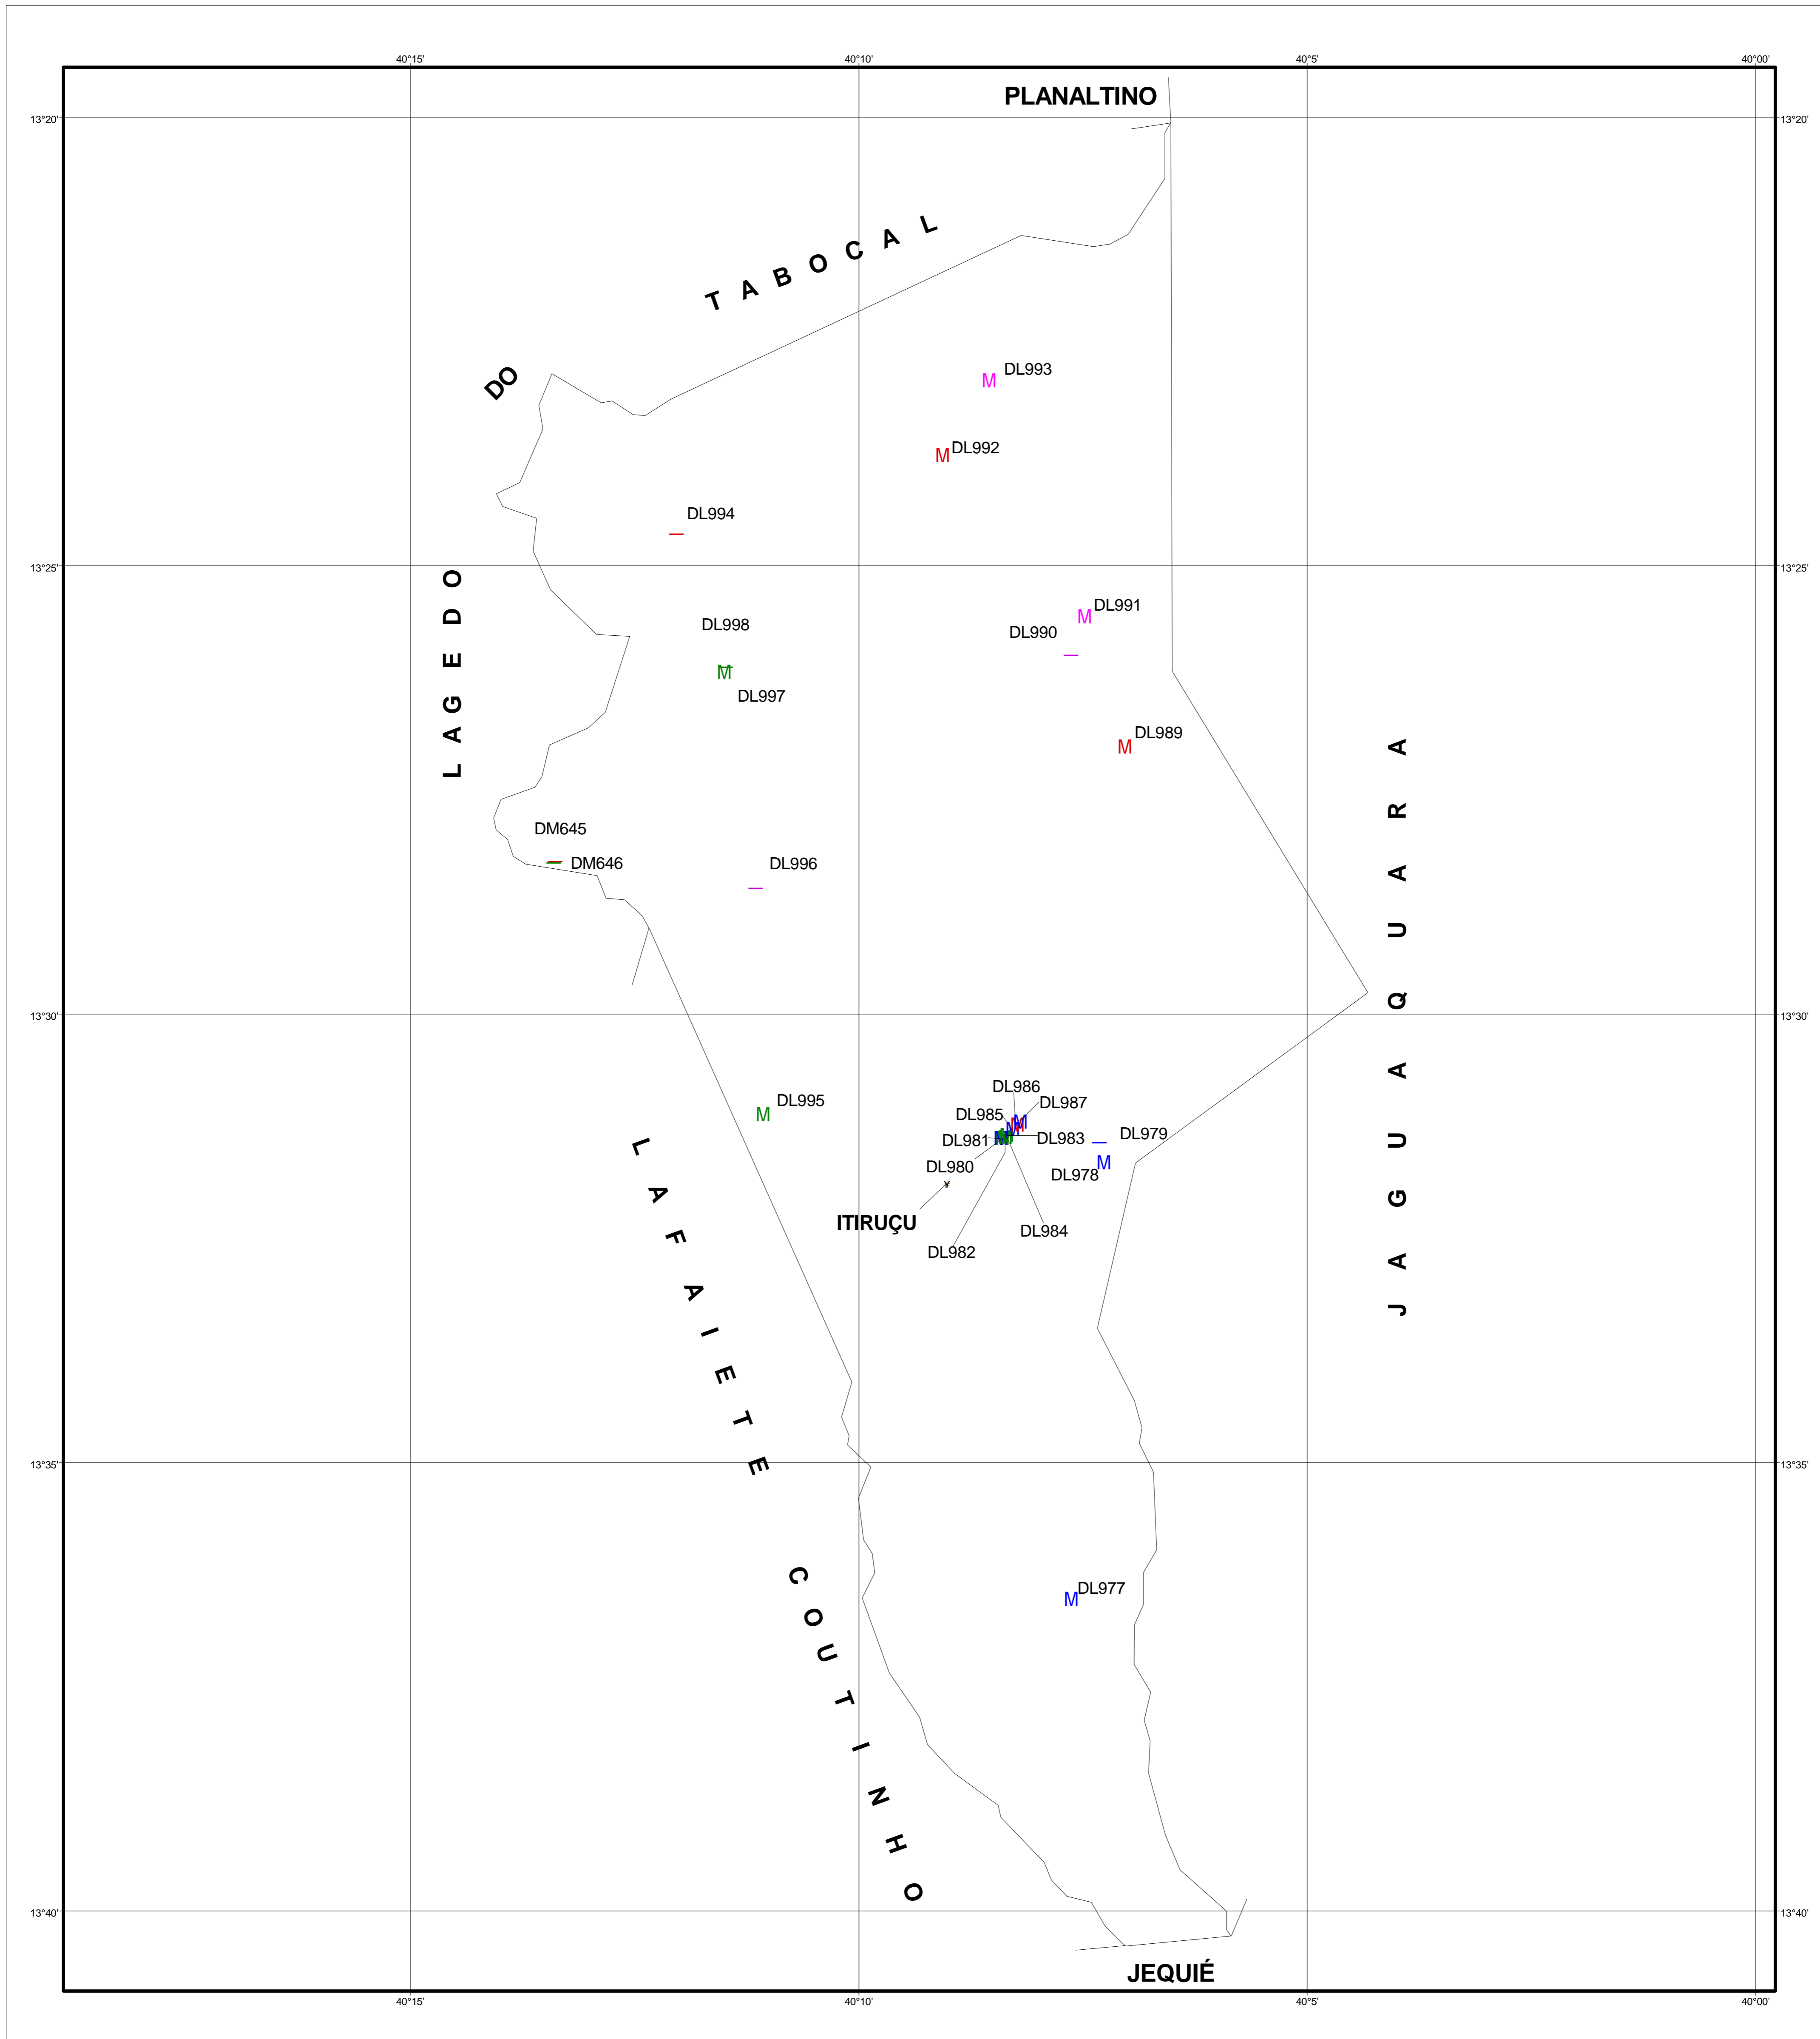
40°15'
40°10'
40°5'
40°00'

13°20'
13°20'

PLANALTINO

DO TABOCAL

M DL993

M DL992

DL994

13°25'
13°25'

LAGEDO

DL998

M

DL997

M DL991

DL990

M DL989

JAGUAQUARA

DM645

DM646

DL996

13°30'
13°30'

M DL995

DL986

DL987

DL985

DL981

DL983

DL979

DL980

M DL978

ITIRUÇU

DL984

DL982

LAFAIETE COUTINHO

13°35'
13°35'

M DL977

13°40'
13°40'

JEQUIÉ

40°15'
40°10'
40°5'
40°00'